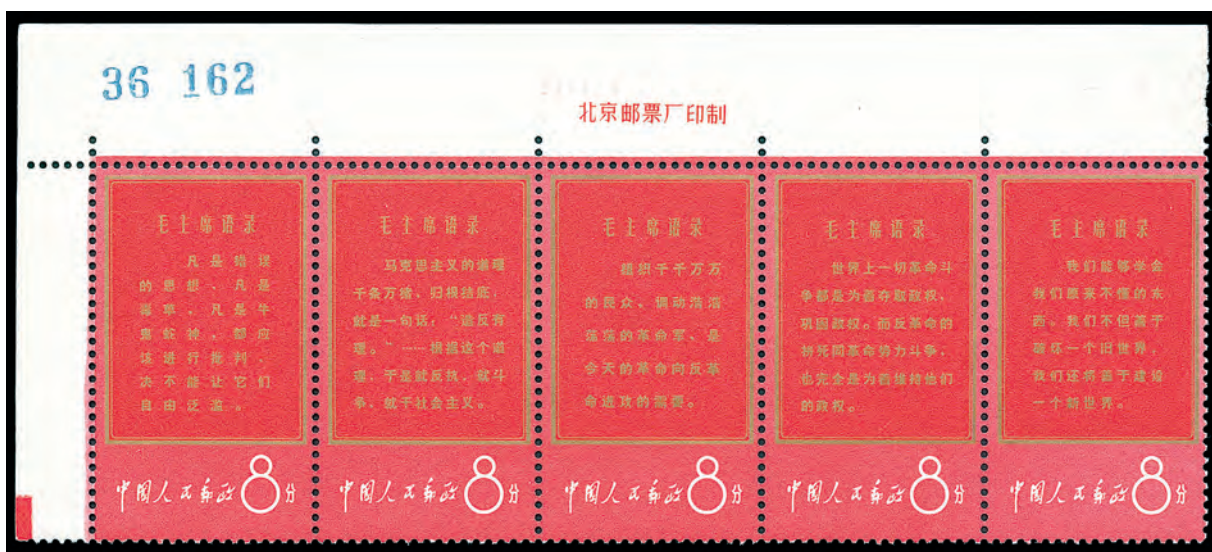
36 162

北京邮票厂印制

毛主席语录

凡是错误的思想，凡是毒草，凡是牛鬼蛇神，都应该进行批判，决不能让它们自由泛滥。

中国人民邮政 8分

毛主席语录

马克思主义的道理千条万绪，归根结底，就是一句话："造反有理。"——根据这个道理，于是就反抗，就斗争，就干社会主义。

中国人民邮政 8分

毛主席语录

组织千千万万的民众，调动浩浩荡荡的革命军，是今天的革命向反革命进攻的需要。

中国人民邮政 8分

毛主席语录

世界上一切革命斗争都是为着夺取政权，巩固政权。而反革命的拼死同革命势力斗争，也完全是为着维持他们的政权。

中国人民邮政 8分

毛主席语录

我们能够学会我们原来不懂的东西。我们不但善于破坏一个旧世界，我们还将善于建设一个新世界。

中国人民邮政 8分